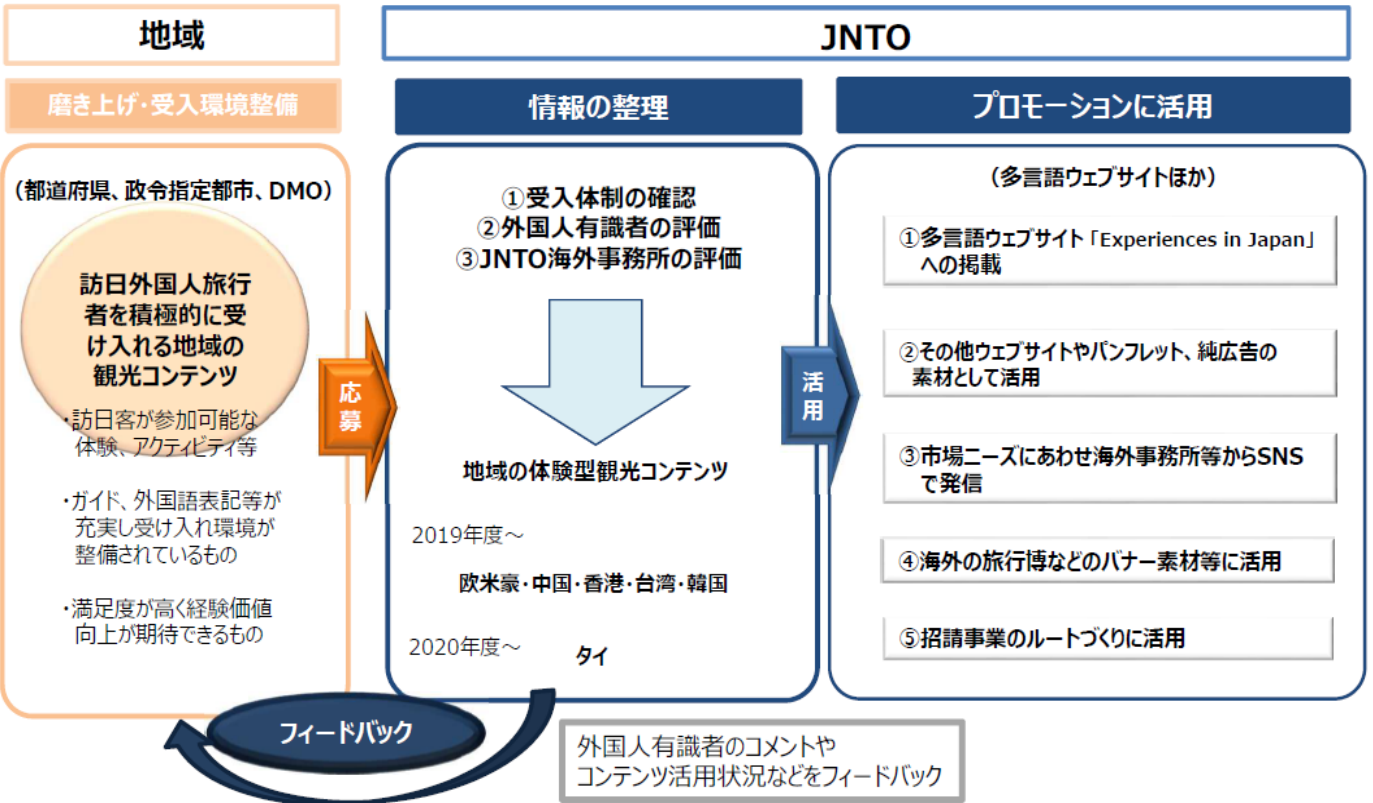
地域

JNTO

磨き上げ・受入環境整備

情報の整理

プロモーションに活用

（都道府県、政令指定都市、DMO）

訪日外国人旅行者を積極的に受け入れる地域の観光コンテンツ

・訪日客が参加可能な体験、アクティビティ等

・ガイド、外国語表記等が充実し受け入れ環境が整備されているもの

・満足度が高く経験価値向上が期待できるもの

応募

①受入体制の確認
②外国人有識者の評価
③JNTO海外事務所の評価

地域の体験型観光コンテンツ

2019年度～

欧米豪・中国・香港・台湾・韓国

2020年度～

タイ

活用

（多言語ウェブサイトほか）

①多言語ウェブサイト「Experiences in Japan」への掲載

②その他ウェブサイトやパンフレット、純広告の素材として活用

③市場ニーズにあわせ海外事務所等からSNSで発信

④海外の旅行博などのバナー素材等に活用

⑤招請事業のルートづくりに活用

フィードバック

外国人有識者のコメントやコンテンツ活用状況などをフィードバック